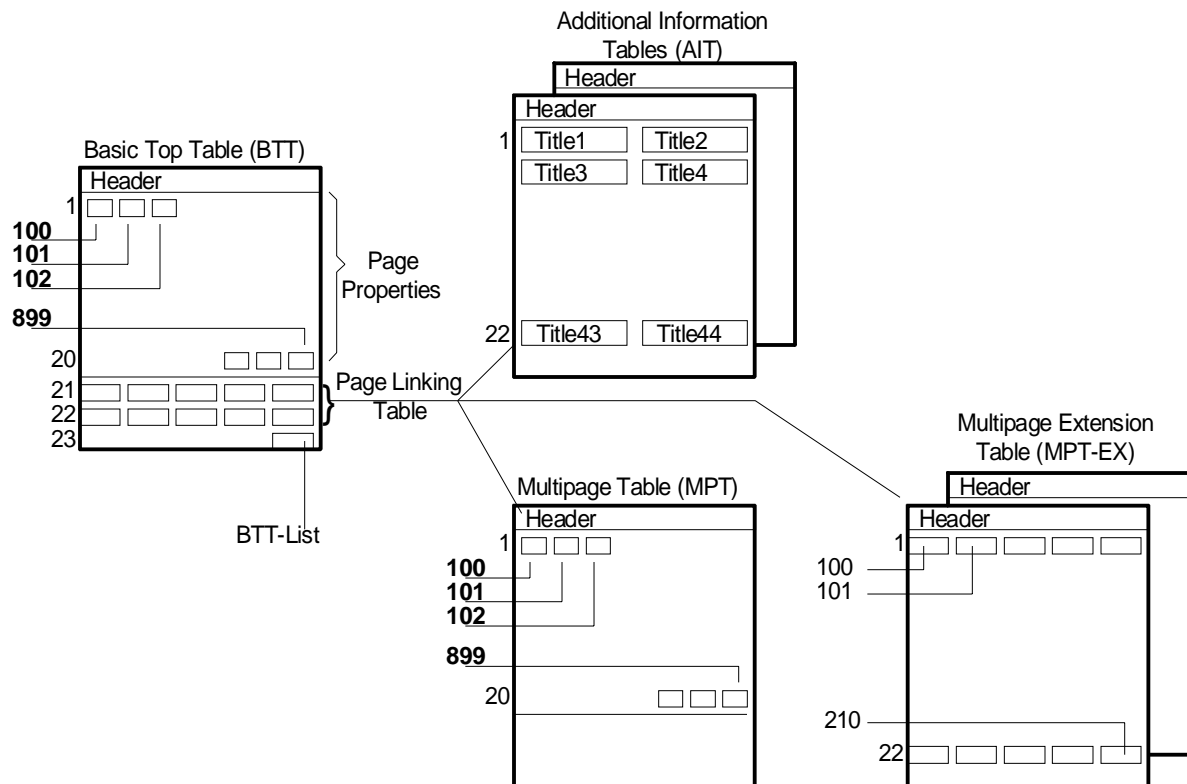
Additional Information Tables (AIT)

Header

Header

1 Title1 Title2

Title3 Title4

22 Title43 Title44

Basic Top Table (BTT)

Header

1

100

101

102

Page Properties

899

20

21

22

23

Page Linking Table

BTT-List

Multipage Extension Table (MPT-EX)

Header

Header

1

100

101

210

22

Multipage Table (MPT)

Header

1

100

101

102

899

20